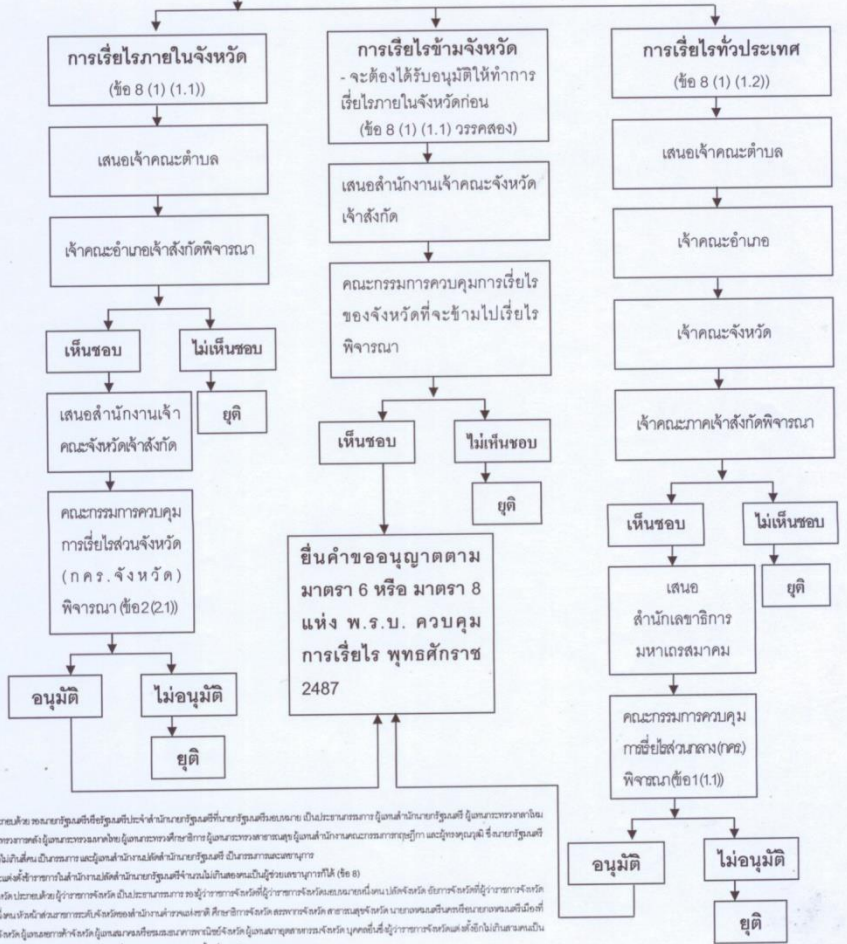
การเรี่ยไรภายในจังหวัด
(ข้อ 8 (1) (1.1))

เสนอเจ้าคณะตำบล

เจ้าคณะอำเภอเจ้าสังกัดพิจารณา

เห็นชอบ

ไม่เห็นชอบ

ยุติ

เสนอสำนักงานเจ้าคณะจังหวัดเจ้าสังกัด

คณะกรรมการควบคุมการเรี่ยไรส่วนจังหวัด (กคร.จังหวัด) พิจารณา (ข้อ2(2.1))

อนุมัติ

ไม่อนุมัติ

ยุติ

การเรี่ยไรข้ามจังหวัด
- จะต้องได้รับอนุมัติให้ทำการเรี่ยไรภายในจังหวัดก่อน
(ข้อ 8 (1) (1.1) วรรคสอง)

เสนอสำนักงานเจ้าคณะจังหวัดเจ้าสังกัด

คณะกรรมการควบคุมการเรี่ยไรของจังหวัดที่จะข้ามไปเรี่ยไรพิจารณา

เห็นชอบ

ไม่เห็นชอบ

ยุติ

ยื่นคำขออนุญาตตามมาตรา 6 หรือ มาตรา 8 แห่ง พ.ร.บ. ควบคุมการเรี่ยไร พุทธศักราช 2487

การเรี่ยไรทั่วประเทศ
(ข้อ 8 (1) (1.2))

เสนอเจ้าคณะตำบล

เจ้าคณะอำเภอ

เจ้าคณะจังหวัด

เจ้าคณะภาคเจ้าสังกัดพิจารณา

เห็นชอบ

ไม่เห็นชอบ

ยุติ

เสนอ
สำนักเลขาธิการมหาเถรสมาคม

คณะกรรมการควบคุมการเรี่ยไรส่วนกลาง(กคร.) พิจารณาข้อ1(1.1))

อนุมัติ

ไม่อนุมัติ

ยุติ

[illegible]